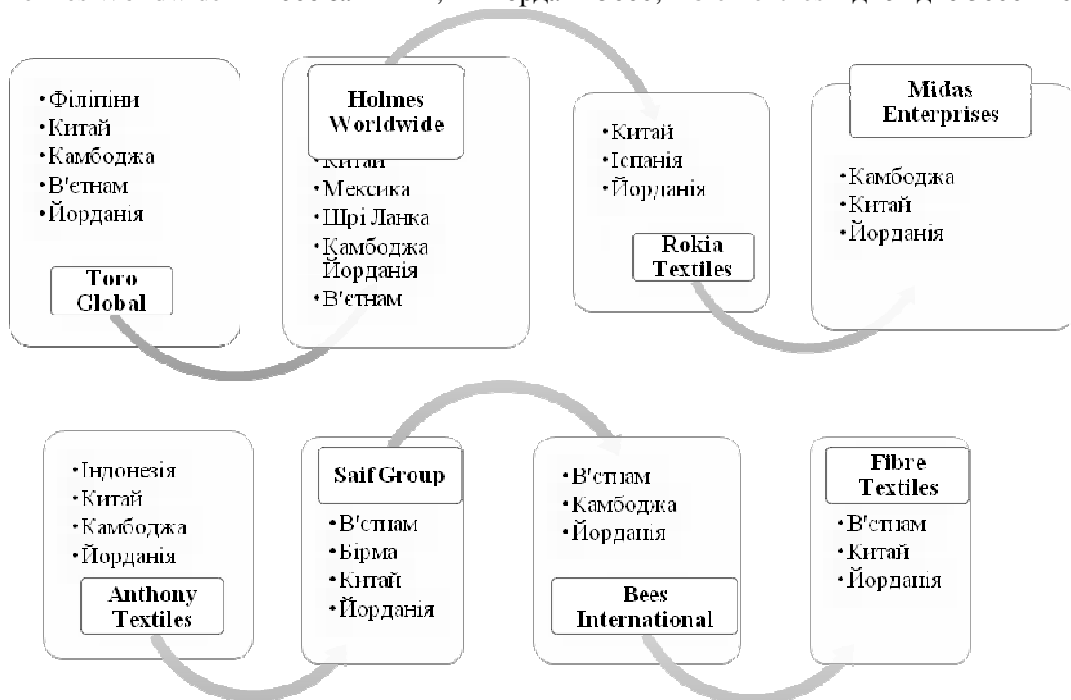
•Філіпіни
•Китай
•Камбоджа
•В'єтнам
•Йорданія

Toro Global

Holmes Worldwide

•Китай
•Мексика
•Шрі Ланка
•Камбоджа Йорданія
•В'єтнам

•Китай
•Іспанія
•Йорданія

Rokia Textiles

Midas Enterprises

•Камбоджа
•Китай
•Йорданія

•Індонезія
•Китай
•Камбоджа
•Йорданія

Anthony Textiles

Saif Group

•В'єтнам
•Бірма
•Китай
•Йорданія

•В'єтнам
•Камбоджа
•Йорданія

Bees International

Fibre Textiles

•В'єтнам
•Китай
•Йорданія